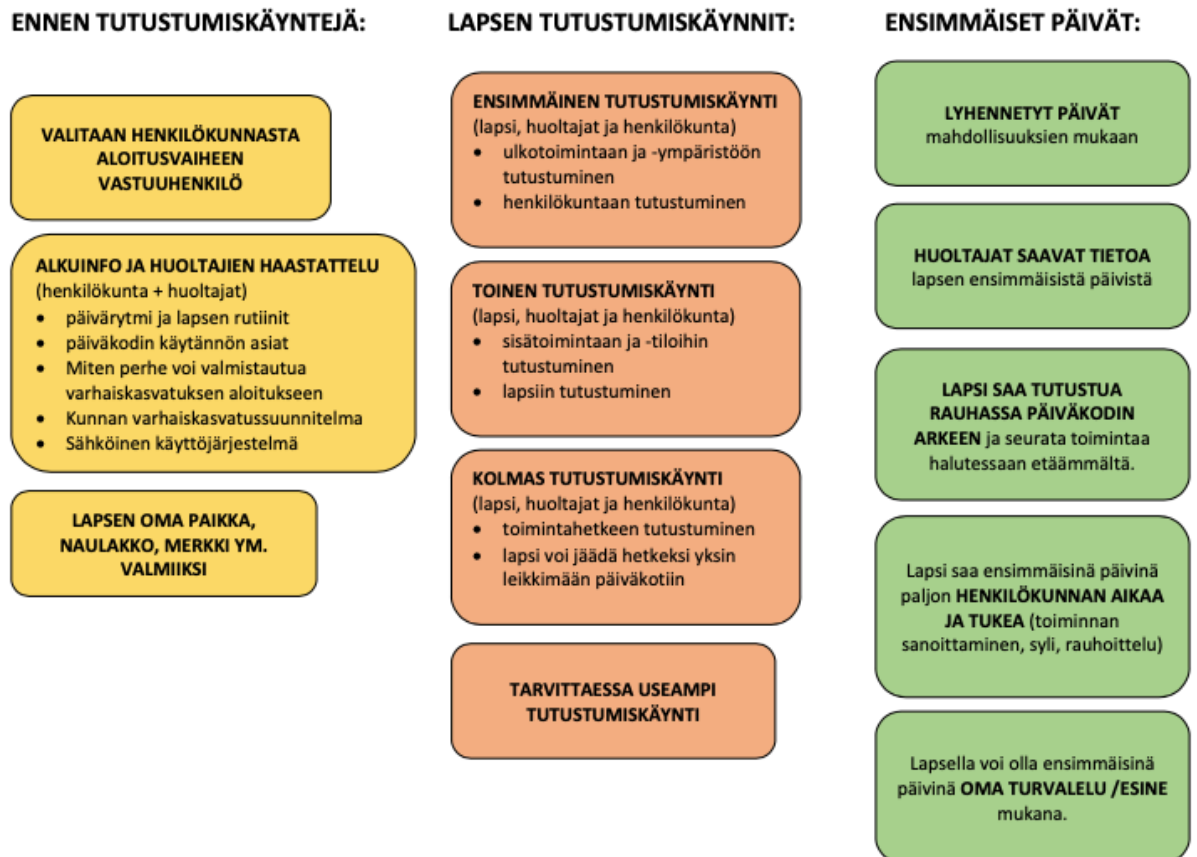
ENNEN TUTUSTUMISKÄYNTEJÄ:

VALITAAN HENKILÖKUNNASTA ALOITUSVAIHEEN VASTUUHENKILÖ

ALKUINFO JA HUOLTAJIEN HAASTATTELU
(henkilökunta + huoltajat)
• päivärytmi ja lapsen rutiinit
• päiväkodin käytännön asiat
• Miten perhe voi valmistautua varhaiskasvatuksen aloitukseen
• Kunnan varhaiskasvatussuunnitelma
• Sähköinen käyttöjärjestelmä

LAPSEN OMA PAIKKA, NAULAKKO, MERKKI YM. VALMIIKSI

LAPSEN TUTUSTUMISKÄYNNIT:

ENSIMMÄINEN TUTUSTUMISKÄYNTI
(lapsi, huoltajat ja henkilökunta)
• ulkotoimintaan ja -ympäristöön tutustuminen
• henkilökuntaan tutustuminen

TOINEN TUTUSTUMISKÄYNTI
(lapsi, huoltajat ja henkilökunta)
• sisätoimintaan ja -tiloihin tutustuminen
• lapsiin tutustuminen

KOLMAS TUTUSTUMISKÄYNTI
(lapsi, huoltajat ja henkilökunta)
• toimintahetkeen tutustuminen
• lapsi voi jäädä hetkeksi yksin leikkimään päiväkotiin

TARVITTAESSA USEAMPI TUTUSTUMISKÄYNTI

ENSIMMÄISET PÄIVÄT:

LYHENNETYT PÄIVÄT mahdollisuuksien mukaan

HUOLTAJAT SAAVAT TIETOA lapsen ensimmäisistä päivistä

LAPSI SAA TUTUSTUA RAUHASSA PÄIVÄKODIN ARKEEN ja seurata toimintaa halutessaan etäämmältä.

Lapsi saa ensimmäisinä päivinä paljon HENKILÖKUNNAN AIKAA JA TUKEA (toiminnan sanoittaminen, syli, rauhoittelu)

Lapsella voi olla ensimmäisinä päivinä OMA TURVALELU /ESINE mukana.